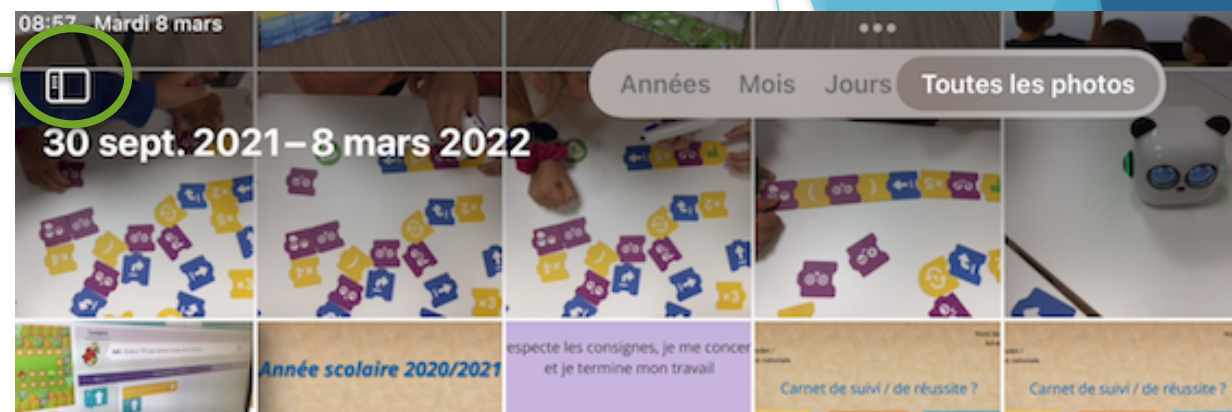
08:57 Mardi 8 mars

•••

Années Mois Jours Toutes les photos

30 sept. 2021 – 8 mars 2022

Année scolaire 2020/2021

especte les consignes, je me concen et je termine mon travail

Carnet de suivi / de réussite ?

Carnet de suivi / de réussite ?